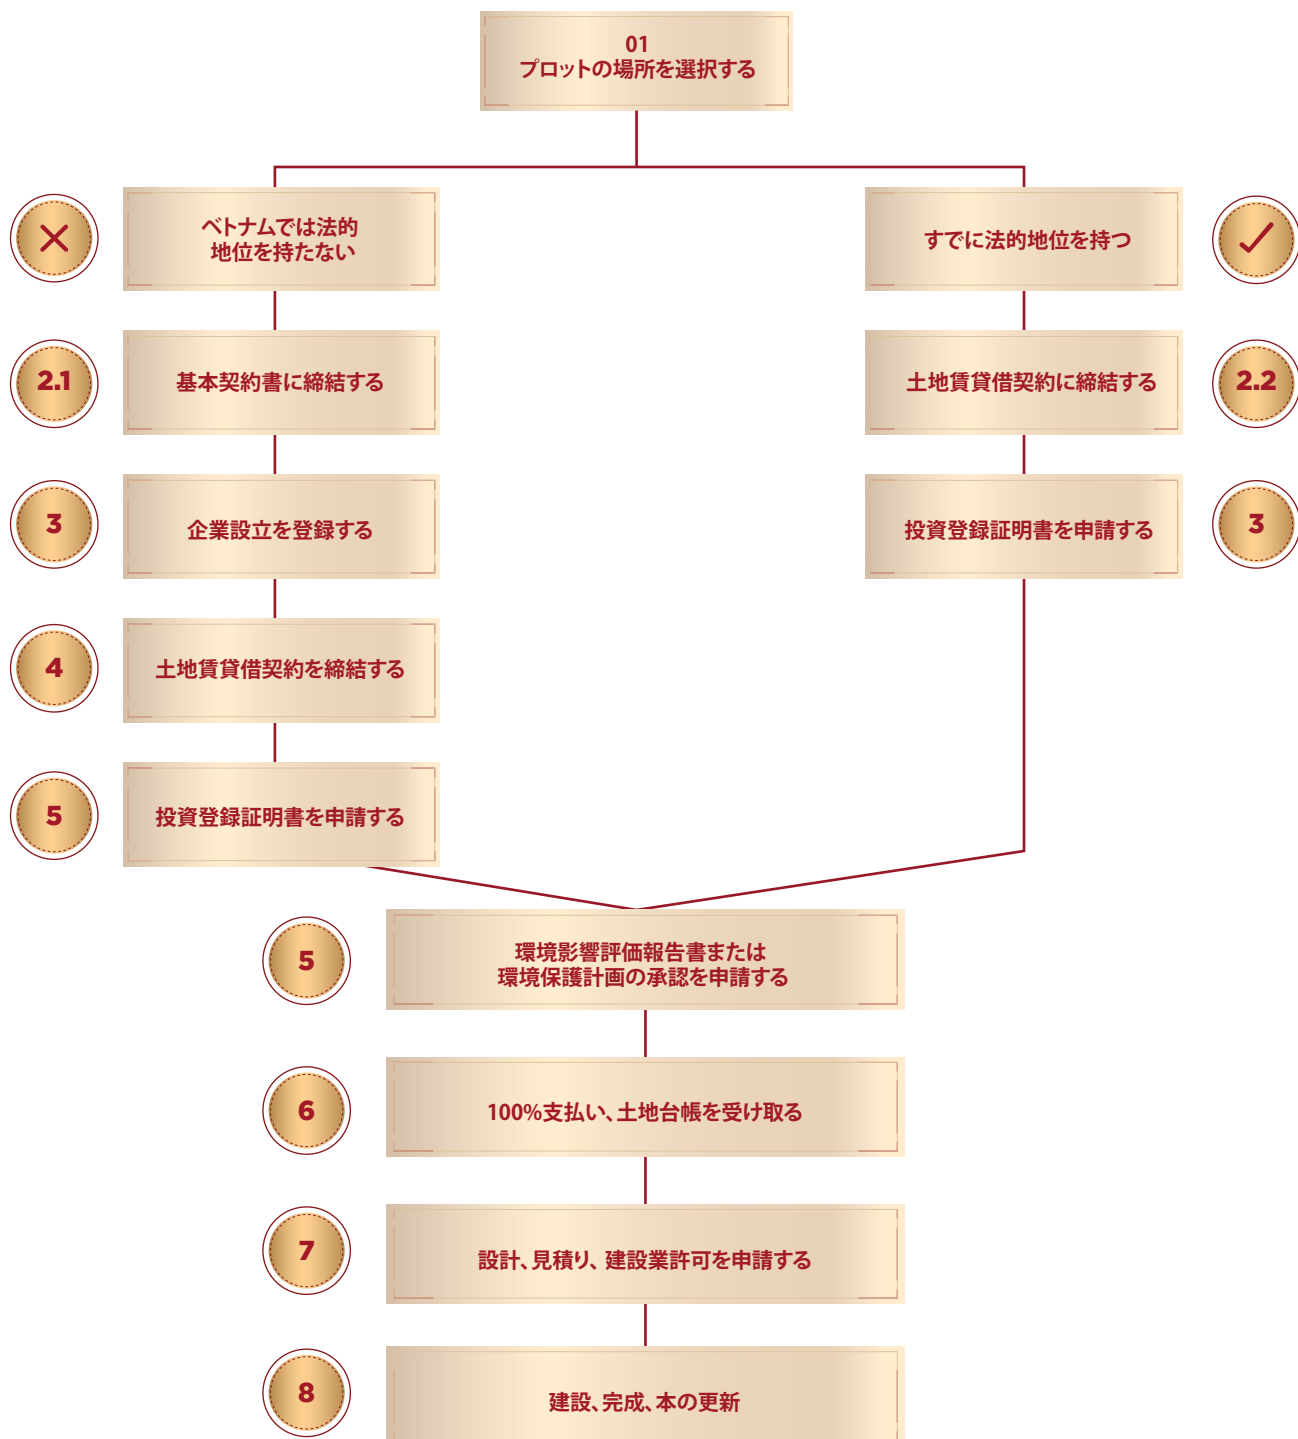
01
プロットの場所を選択する

ベトナムでは法的地位を持たない

すでに法的地位を持つ

2.1

基本契約書に締結する

土地賃貸借契約に締結する

2.2

3

企業設立を登録する

投資登録証明書を申請する

3

4

土地賃貸借契約を締結する

5

投資登録証明書を申請する

5

環境影響評価報告書または環境保護計画の承認を申請する

6

100%支払い、土地台帳を受け取る

7

設計、見積り、建設業許可を申請する

8

建設、完成、本の更新